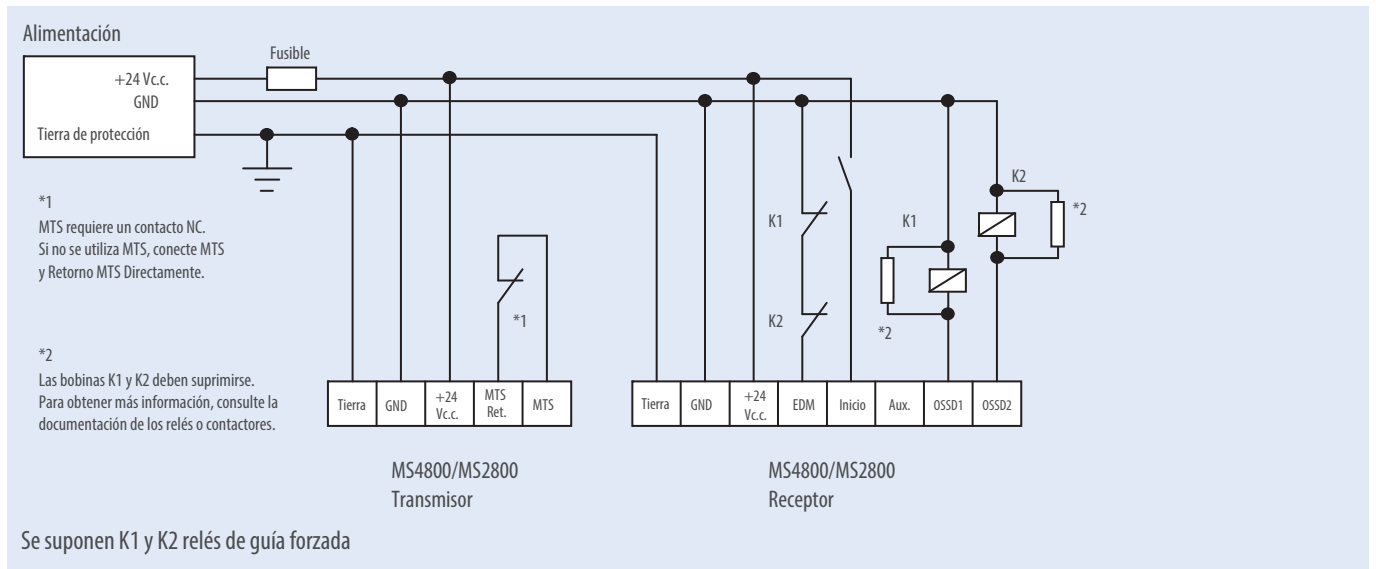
Alimentación

Fusible

+24 Vc.c.
GND
Tierra de protección

*1
MTS requiere un contacto NC.
Si no se utiliza MTS, conecte MTS y Retorno MTS Directamente.

*2
Las bobinas K1 y K2 deben suprimirse. Para obtener más información, consulte la documentación de los relés o contactores.

*1

K1
K2
K1
K2
*2
*2

| Tierra | GND | +24 Vc.c. | MTS Ret. | MTS |
|---|---|---|---|---|

| Tierra | GND | +24 Vc.c. | EDM | Inicio | Aux. | OSSD1 | OSSD2 |
|---|---|---|---|---|---|---|---|

MS4800/MS2800
Transmisor

MS4800/MS2800
Receptor

Se suponen K1 y K2 relés de guía forzada